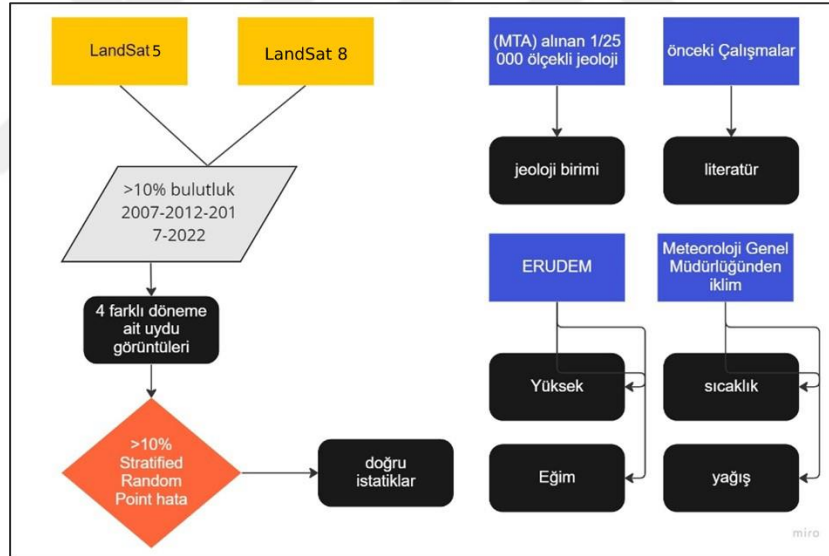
LandSat 5

LandSat 8

>10% bulutluk 2007-2012-2017-2022

4 farklı döneme ait uydu görüntüleri

>10% Stratified Random Point hata

doğru istatiklar

(MTA) alınan 1/25 000 ölçekli jeoloji

önceki Çalışmalar

jeoloji birimi

literatür

ERUDEM

Meteoroloji Genel Müdürlüğünden iklim

Yüksek

sıcaklık

Eğim

yağış

miro